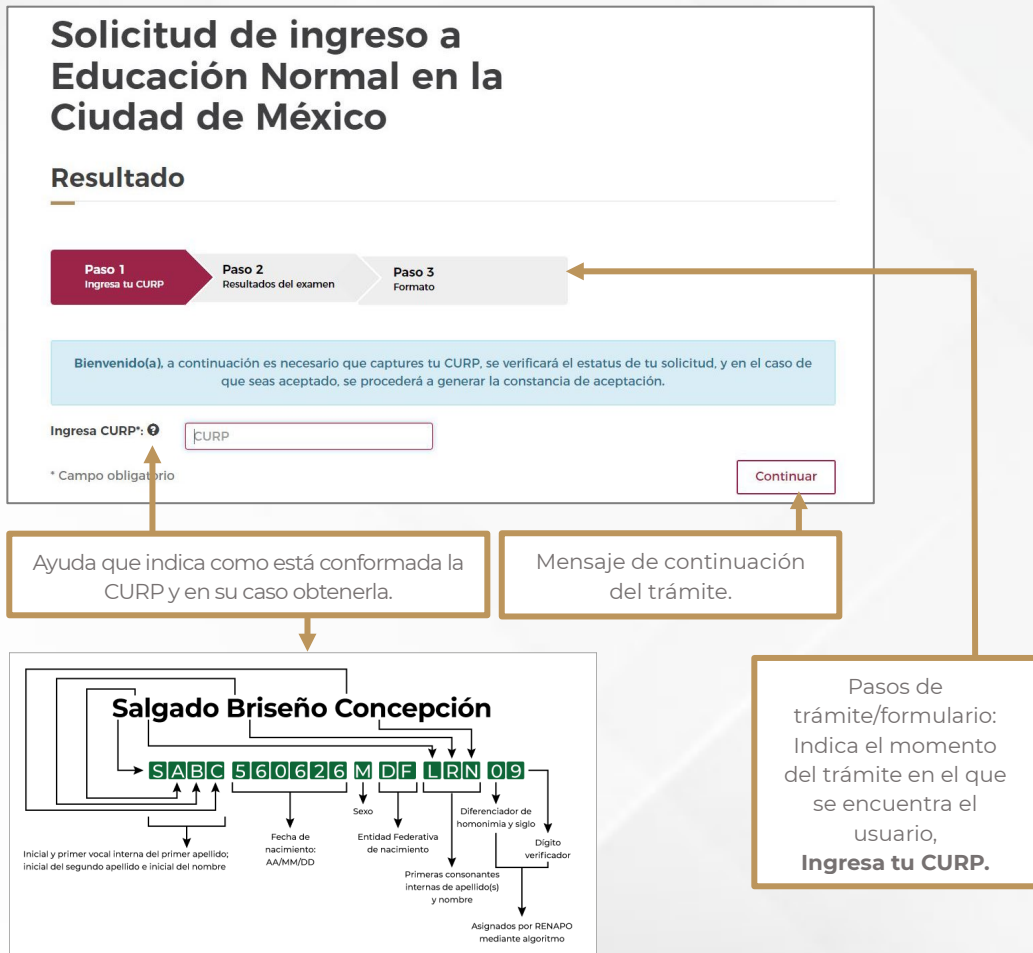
Solicitud de ingreso a Educación Normal en la Ciudad de México

Resultado

Paso 1
Ingresa tu CURP

Paso 2
Resultados del examen

Paso 3
Formato

Bienvenido(a), a continuación es necesario que captures tu CURP, se verificará el estatus de tu solicitud, y en el caso de que seas aceptado, se procederá a generar la constancia de aceptación.

Ingresa CURP*:

CURP

* Campo obligatorio

Continuar

Ayuda que indica como está conformada la CURP y en su caso obtenerla.

Mensaje de continuación del trámite.

Pasos de trámite/formulario: Indica el momento del trámite en el que se encuentra el usuario, Ingresa tu CURP.

Salgado Briseño Concepción

SABC 560626 M DF LRN 09

Inicial y primer vocal interna del primer apellido; inicial del segundo apellido e inicial del nombre

Fecha de nacimiento: AA/MM/DD

Sexo

Entidad Federativa de nacimiento

Diferenciador de homonimia y siglo

Dígito verificador

Primeras consonantes internas de apellido(s) y nombre

Asignados por RENAPO mediante algoritmo